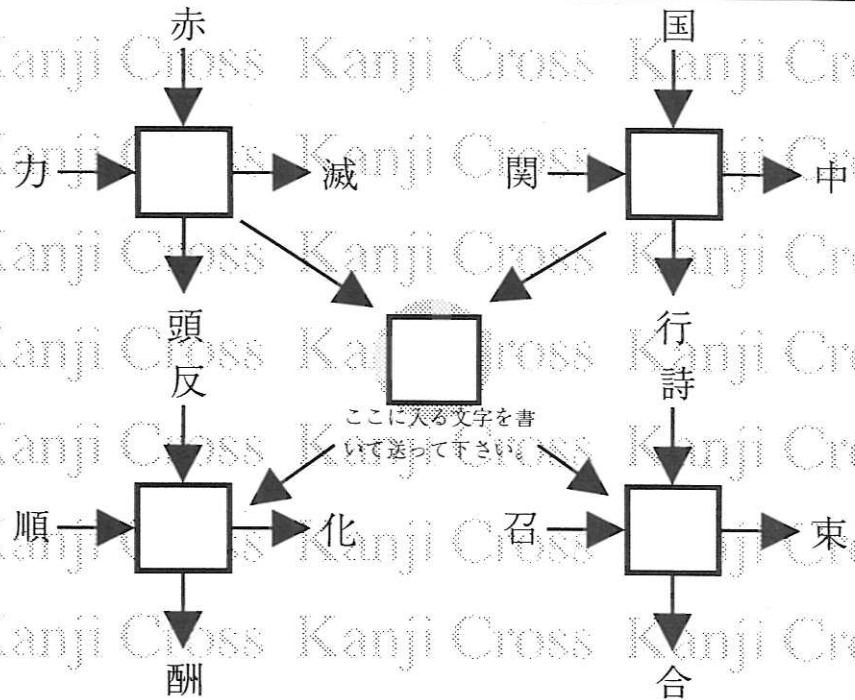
赤
国
Kanji Cross Kanji Cross Kanji Cr
力
滅
関
中
Kanji Cross Kanji Cross Kanji Cr
頭
Kanji Cross Kanji Cross Kanji Cr
行
反
詩
ここに入る文字を書いて送ってすさい。
Kanji Cross Kanji Cross Kanji Cr
順
化
召
束
Kanji Cross Kanji Cross Kanji Cr
酬
合